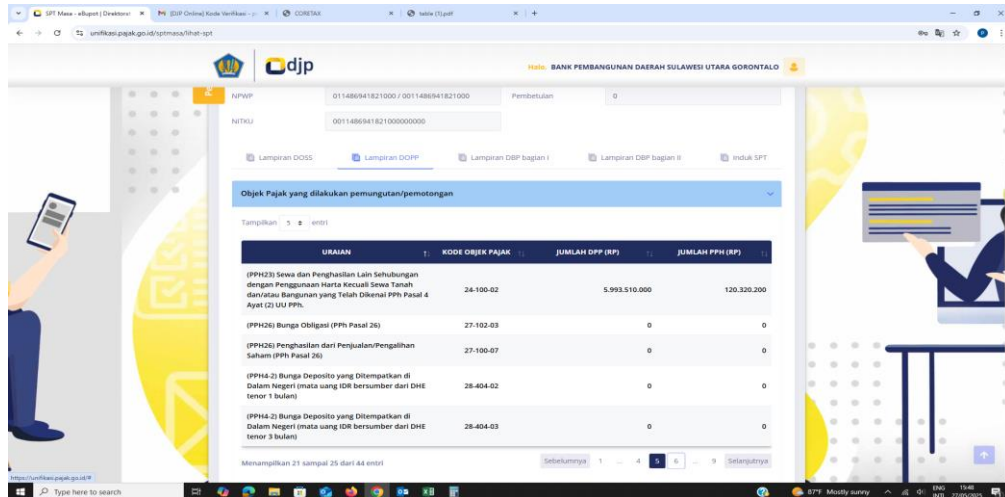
SPT Masa - eBupot | Direktorat × [DJP Online] Kode Verifikasi - × CORETAX × table (1).pdf × +

unifikasi.pajak.go.id/sptmasa/lihat-spt

djp

Halo, BANK PEMBANGUNAN DAERAH SULAWESI UTARA GORONTALO

NPWP 0114869418210000 / 0011486941821000 Pembetulan 0

NITKU 0011486941821000000000

Lampiran DOSS | Lampiran DOPP | Lampiran DBP bagian I | Lampiran DBP bagian II | Induk SPT

Objek Pajak yang dilakukan pemungutan/pemotongan

Tampilkan 5 entri

| URAIAN | KODE OBJEK PAJAK | JUMLAH DPP (RP) | JUMLAH PPH (RP) |
|---|---|---|---|
| (PPH23) Sewa dan Penghasilan Lain Sehubungan dengan Penggunaan Harta Kecuali Sewa Tanah dan/atau Bangunan yang Telah Dikenai PPh Pasal 4 Ayat (2) UU PPh. | 24-100-02 | 5.993.510.000 | 120.320.200 |
| (PPH26) Bunga Obligasi (PPh Pasal 26) | 27-102-03 | 0 | 0 |
| (PPH26) Penghasilan dari Penjualan/Pengalihan Saham (PPh Pasal 26) | 27-100-07 | 0 | 0 |
| (PPH4-2) Bunga Deposito yang Ditempatkan di Dalam Negeri (mata uang IDR bersumber dari DHE tenor 1 bulan) | 28-404-02 | 0 | 0 |
| (PPH4-2) Bunga Deposito yang Ditempatkan di Dalam Negeri (mata uang IDR bersumber dari DHE tenor 3 bulan) | 28-404-03 | 0 | 0 |

Menampilkan 21 sampai 25 dari 44 entri

Sebelumnya 1 ... 4 5 6 ... 9 Selanjutnya

https://unifikasi.pajak.go.id/#

Type here to search

87°F Mostly sunny ENG 15:48